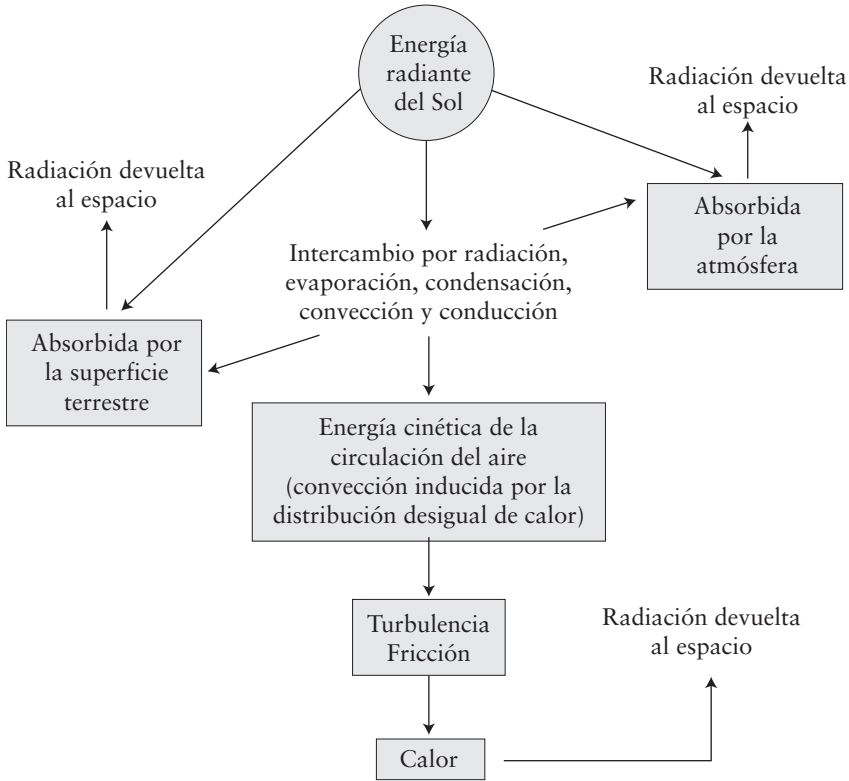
Energía radiante del Sol

Radiación devuelta al espacio

Radiación devuelta al espacio

Absorbida por la atmósfera

Intercambio por radiación, evaporación, condensación, convección y conducción

Absorbida por la superficie terrestre

Energía cinética de la circulación del aire (convección inducida por la distribución desigual de calor)

Turbulencia Fricción

Radiación devuelta al espacio

Calor